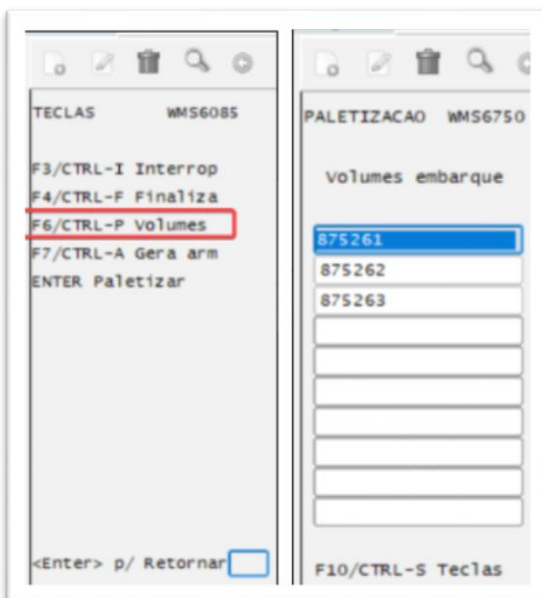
TECLAS WMS6085

F3/CTRL-I Interrop
F4/CTRL-F Finaliza
F6/CTRL-P Volumes
F7/CTRL-A Gera arm
ENTER Paletizar

<Enter> p/ Retornar

PALETIZACAO WMS6750

Volumes embarque

875261
875262
875263

F10/CTRL-S Teclas